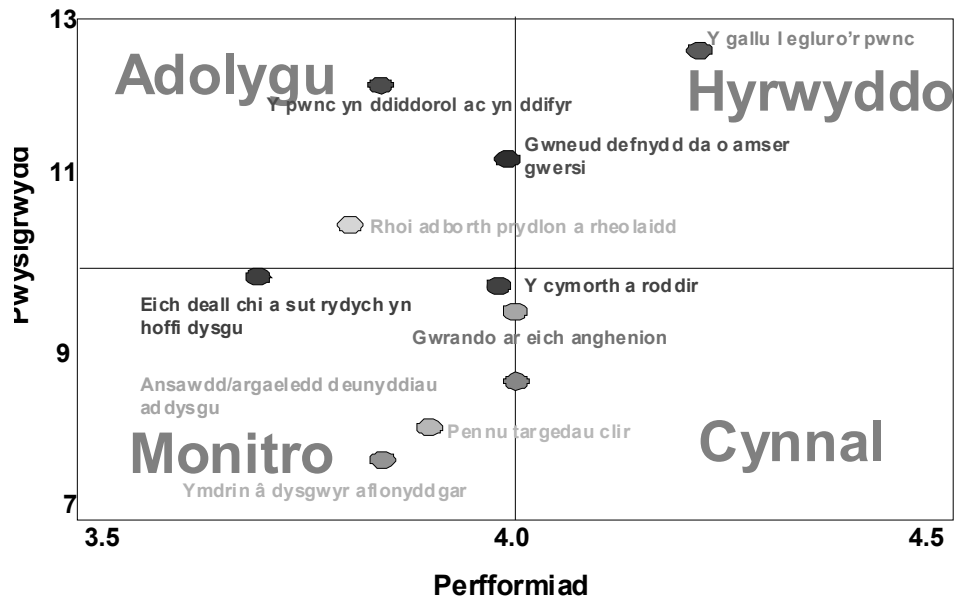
13

11

9

7

Pwysigrwydd

Adolygu

Hyrwyddo

Monitro

Cynnal

Y gallu i egluro'r pwnc

Y pwnc yn ddiddorol ac yn ddifyr

Gwneud defnydd da o amser gwersi

Rhoi adborth prydlon a rheolaidd

Y cymorth a roddir

Eich deall chi a sut rydych yn hoffi dysgu

Gwrando ar eich anghenion

Ansawdd/argaeledd deunyddiau addysgu

Pennu targedau clir

Ymdrin â dysgwyr aflonyddgar

3.5

4.0

4.5

Perfformiad